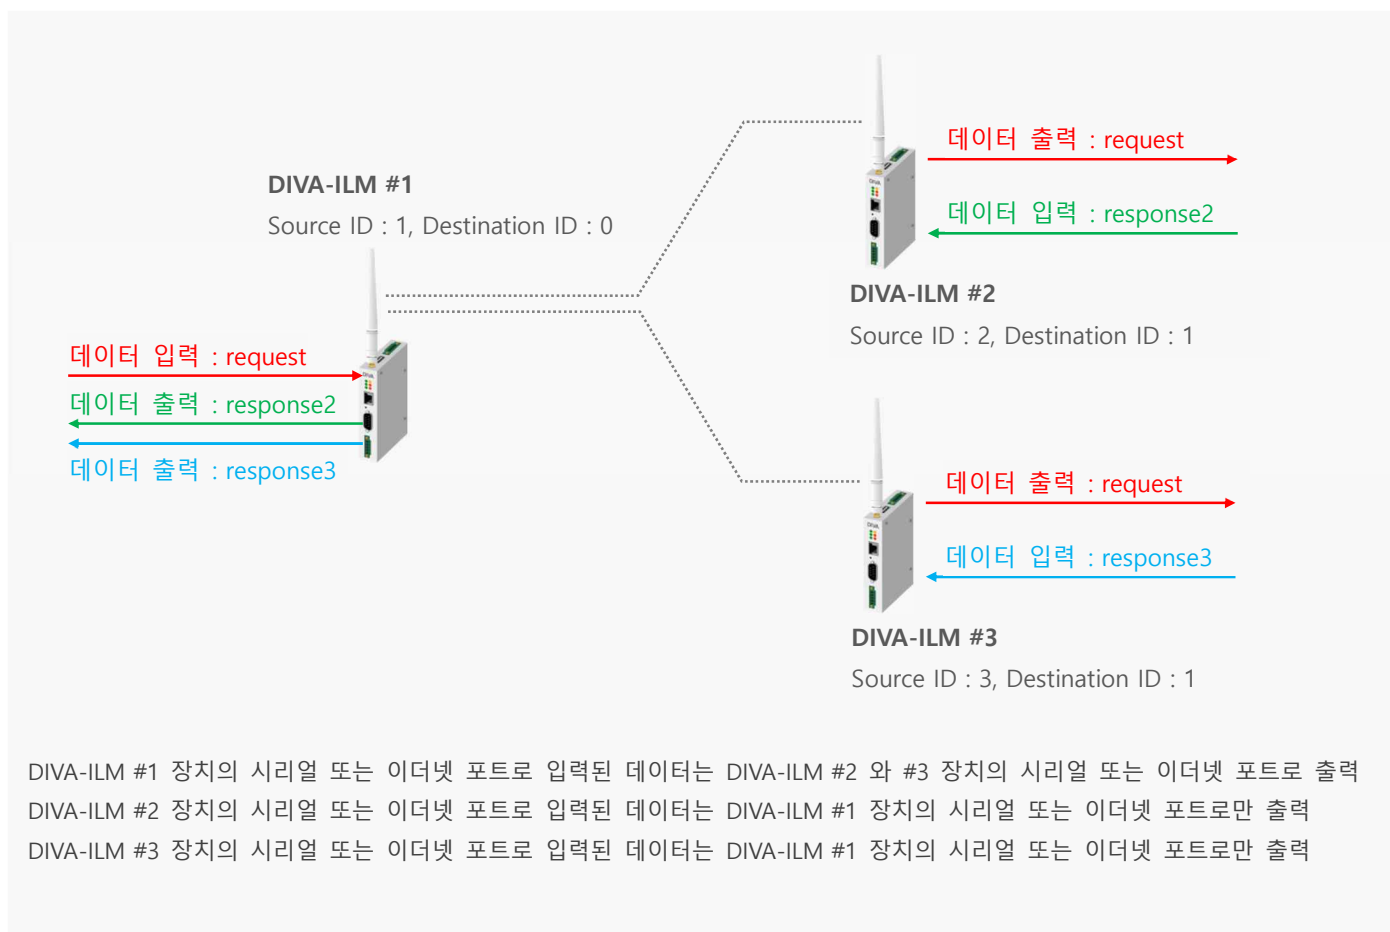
DIVA-ILM #1
Source ID : 1, Destination ID : 0

데이터 입력 : request
데이터 출력 : response2
데이터 출력 : response3

데이터 출력 : request
데이터 입력 : response2

DIVA-ILM #2
Source ID : 2, Destination ID : 1

데이터 출력 : request
데이터 입력 : response3

DIVA-ILM #3
Source ID : 3, Destination ID : 1

DIVA-ILM #1 장치의 시리얼 또는 이더넷 포트로 입력된 데이터는 DIVA-ILM #2 와 #3 장치의 시리얼 또는 이더넷 포트로 출력
DIVA-ILM #2 장치의 시리얼 또는 이더넷 포트로 입력된 데이터는 DIVA-ILM #1 장치의 시리얼 또는 이더넷 포트로만 출력
DIVA-ILM #3 장치의 시리얼 또는 이더넷 포트로 입력된 데이터는 DIVA-ILM #1 장치의 시리얼 또는 이더넷 포트로만 출력